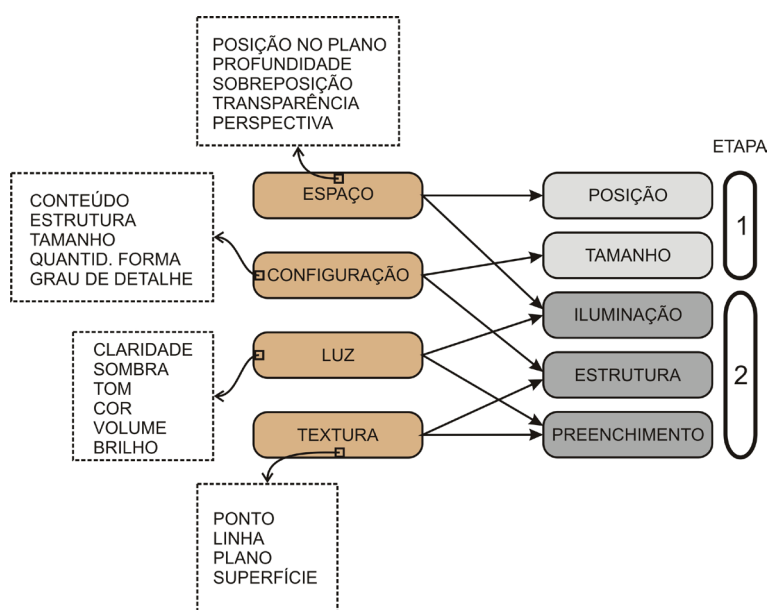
POSIÇÃO NO PLANO
PROFUNDIDADE
SOBREPOSIÇÃO
TRANSPARÊNCIA
PERSPECTIVA

ETAPA

CONTEÚDO
ESTRUTURA
TAMANHO
QUANTID. FORMA
GRAU DE DETALHE

ESPAÇO

CONFIGURAÇÃO

POSIÇÃO

TAMANHO

1

ILUMINAÇÃO

CLARIDADE
SOMBRA
TOM
COR
VOLUME
BRILHO

LUZ

ESTRUTURA

2

TEXTURA

PREENCHIMENTO

PONTO
LINHA
PLANO
SUPERFÍCIE